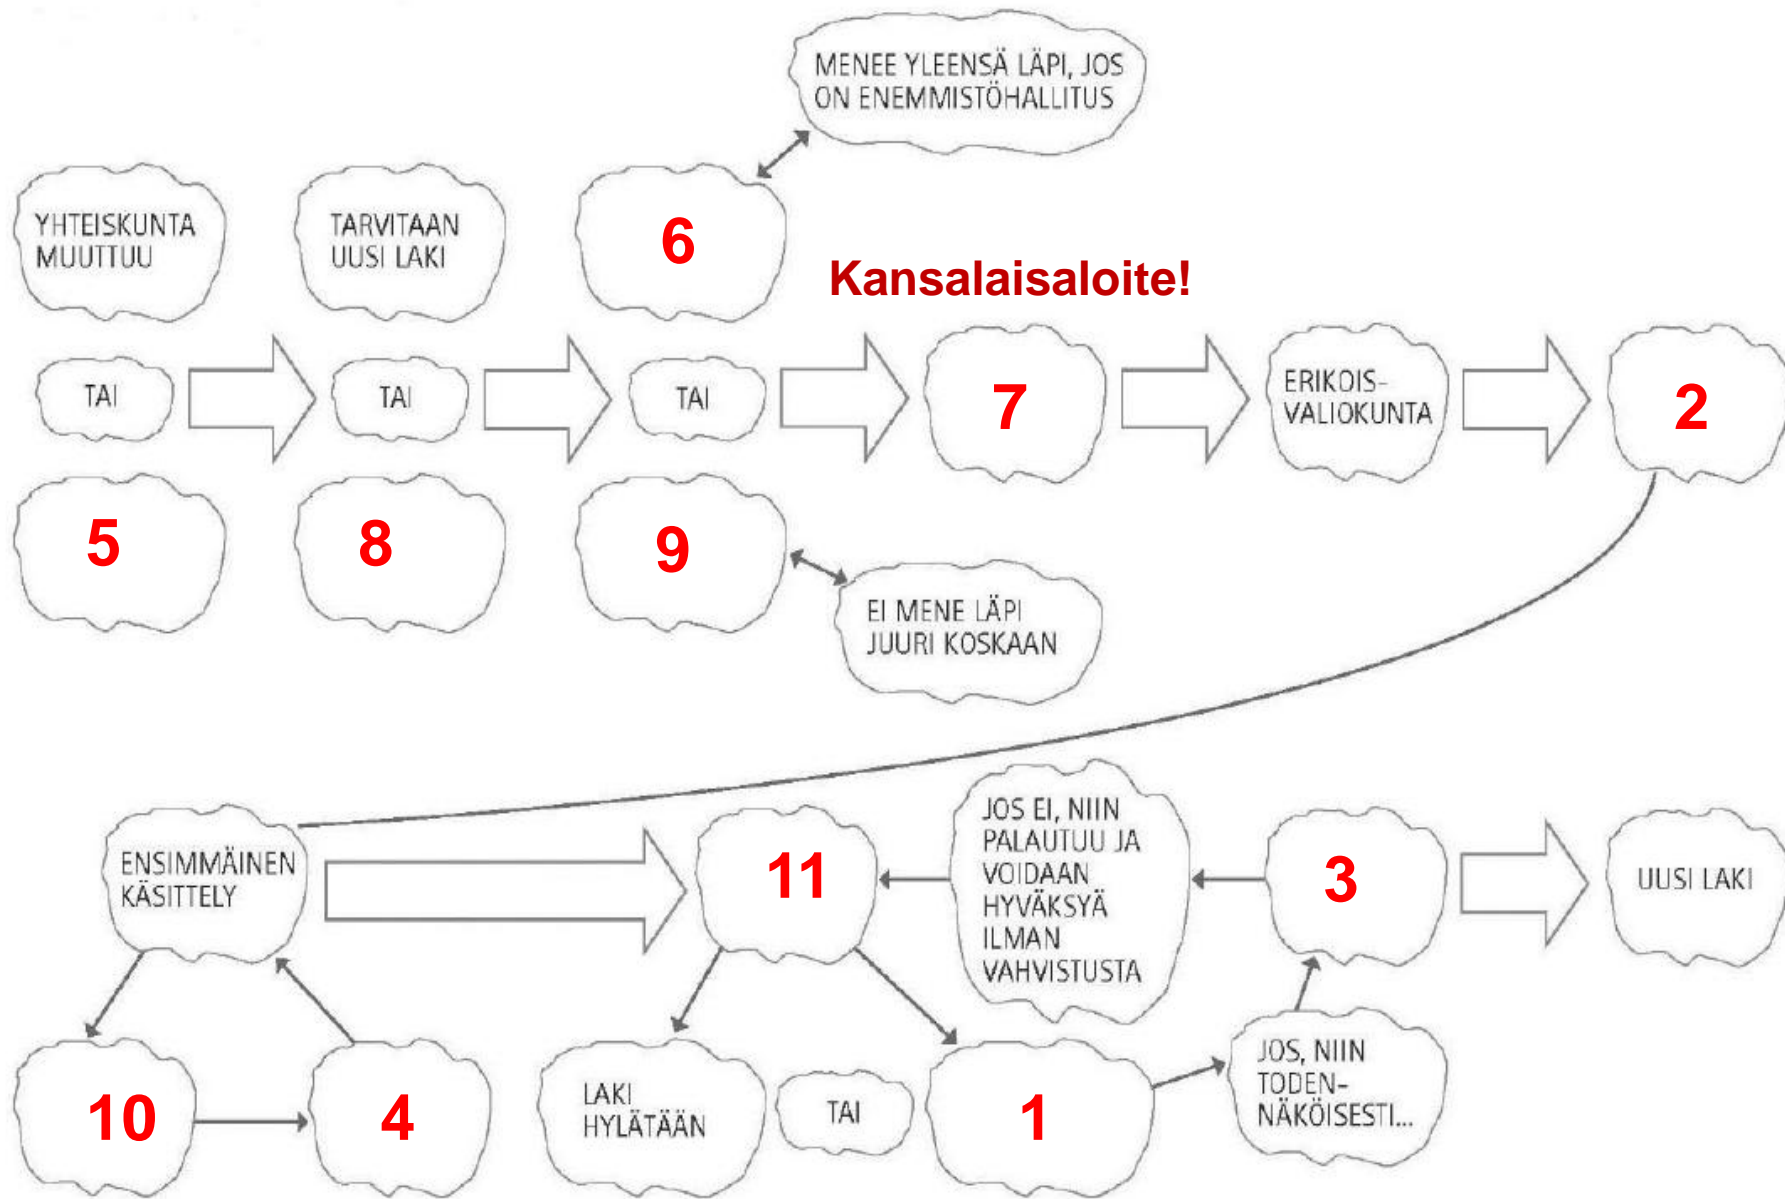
MENEE YLEENSÄ LÄPI, JOS ON ENEMMISTÖHALLITUS

YHTEISKUNTA MUUTTUU

TARVITAAN UUSI LAKI

6

Kansalaisaloite!

TAI

TAI

TAI

7

ERIKOIS-VALIOKUNTA

2

5

8

9

EI MENE LÄPI JUURI KOSKAAN

ENSIMMÄINEN KÄSITTELY

11

JOS EI, NIIN PALAUTUU JA VOIDAAN HYVÄKSYÄ ILMAN VAHVISTUSTA

3

UUSI LAKI

10

4

LAKI HYLÄTÄÄN

TAI

1

JOS, NIIN TODEN-NÄKÖISESTI...